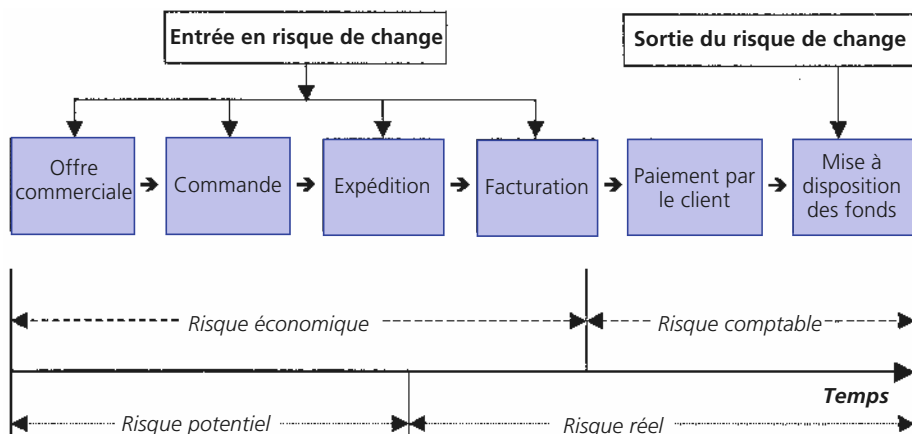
Entrée en risque de change

Sortie du risque de change

Offre commerciale

Commande

Expédition

Facturation

Paiement par le client

Mise à disposition des fonds

Risque économique

Risque comptable

Temps

Risque potentiel

Risque réel